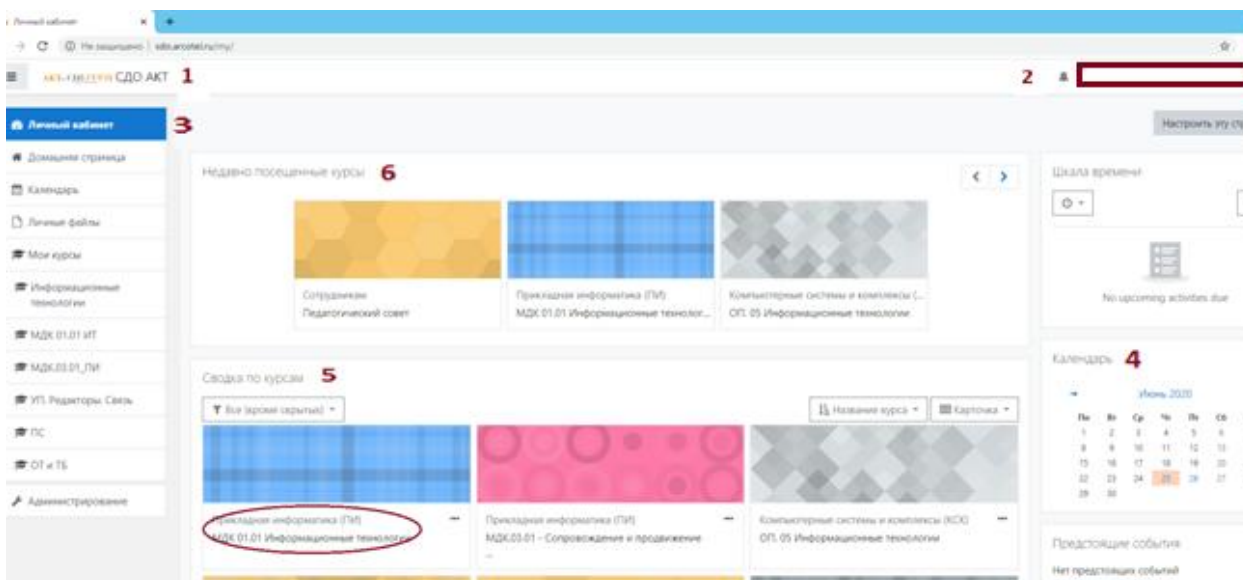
Личный кабинет ×
Не защищено | sdo.arcotel.ru/my/

СДО АКТ 1
2

Личный кабинет 3
Домашняя страница
Календарь
Личные файлы
Мои курсы
Информационные технологии
МДК 01.01 ИТ
МДК.03.01_ПИ
УП. Редакторы. Связь
ПС
ОТ и ТБ
Администрирование

Настроить эту страницу

Недавно посещенные курсы 6

Сотрудникам
Педагогический совет

Прикладная информатика (ПИ)
МДК 01.01 Информационные технолог...

Компьютерные системы и комплексы (...
ОП. 05 Информационные технологии

Шкала времени

No upcoming activities due

Календарь 4
Июнь 2020

| Пн | Вт | Ср | Чт | Пт | Сб |
|---|---|---|---|---|---|
| 1 | 2 | 3 | 4 | 5 | 6 |
| 8 | 9 | 10 | 11 | 12 | 13 |
| 15 | 16 | 17 | 18 | 19 | 20 |
| 22 | 23 | 24 | 25 | 26 | 27 |
| 29 | 30 | | | | |

Сводка по курсам 5

Все (кроме скрытых)
Название курса
Карточка

Прикладная информатика (ПИ)
МДК 01.01 Информационные технологии

Прикладная информатика (ПИ)
МДК.03.01 - Сопровождение и продвижение
...

Компьютерные системы и комплексы (КСК)
ОП. 05 Информационные технологии

Предстоящие события
Нет предстоящих событий